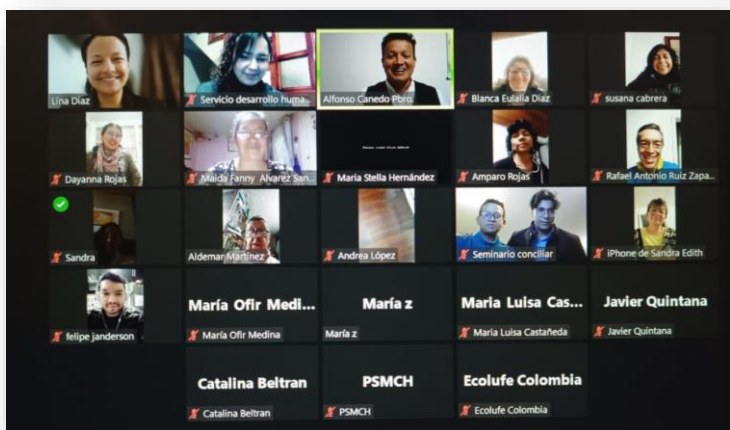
Lina Díaz
Servicio desarrollo huma...
Alfonso Canedo Pbro.
Blanca Eulalia Díaz
susana cabrera
Dayanna Rojas
Maida Fanny Alvarez San...
Maria Stella Hernández
Amparo Rojas
Rafael Antonio Ruiz Zapa...
Sandra
Aldemar Martinez
Andrea López
Seminario conciliar
iPhone de Sandra Edith
felipe janderson
María Ofir Medi...
María Ofir Medina
María z
María z
Maria Luisa Cas...
Maria Luisa Castañeda
Javier Quintana
Javier Quintana
Catalina Beltran
Catalina Beltran
PSMCH
PSMCH
Ecolufe Colombia
Ecolufe Colombia